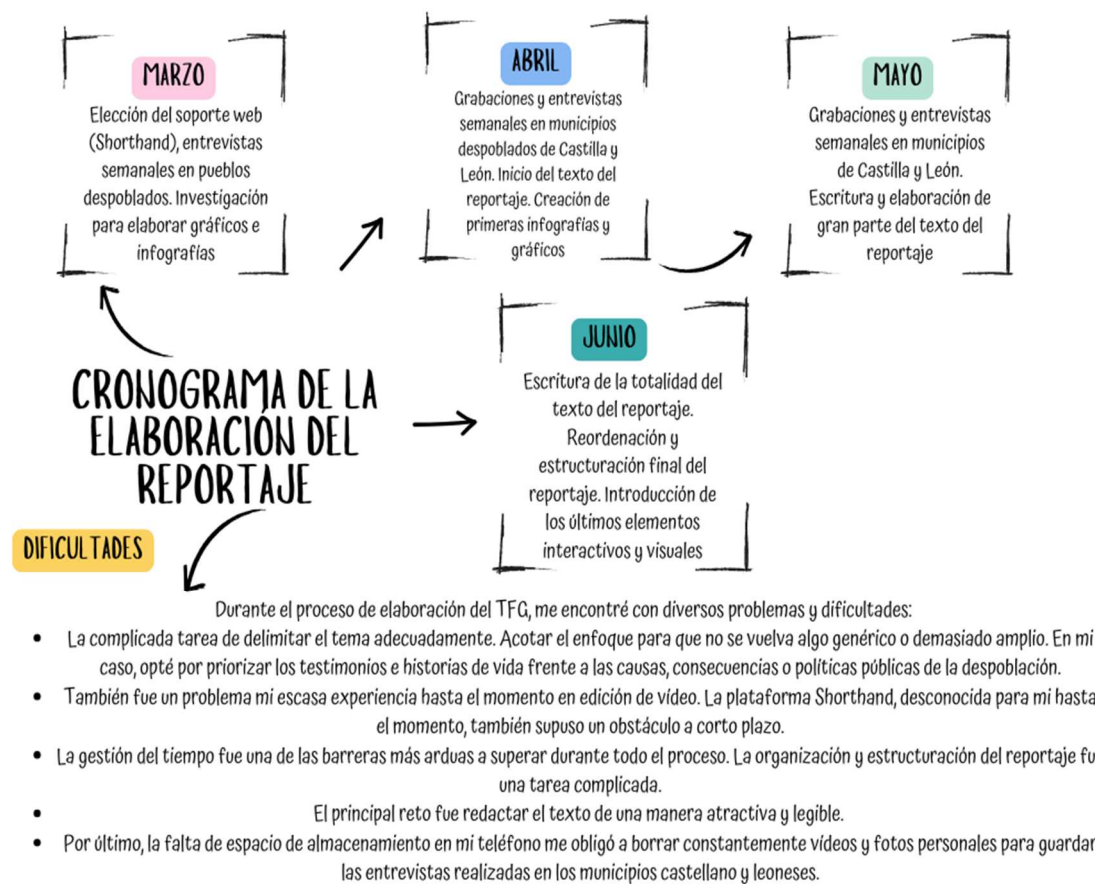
MARZO
Elección del soporte web (Shorthand), entrevistas semanales en pueblos despoblados. Investigación para elaborar gráficos e infografías

ABRIL
Grabaciones y entrevistas semanales en municipios despoblados de Castilla y León. Inicio del texto del reportaje. Creación de primeras infografías y gráficos

MAYO
Grabaciones y entrevistas semanales en municipios de Castilla y León. Escritura y elaboración de gran parte del texto del reportaje

CRONOGRAMA DE LA ELABORACIÓN DEL REPORTAJE

JUNIO
Escritura de la totalidad del texto del reportaje. Reordenación y estructuración final del reportaje. Introducción de los últimos elementos interactivos y visuales

DIFICULTADES

Durante el proceso de elaboración del TFG, me encontré con diversos problemas y dificultades:

- La complicada tarea de delimitar el tema adecuadamente. Acotar el enfoque para que no se vuelva algo genérico o demasiado amplio. En mi caso, opté por priorizar los testimonios e historias de vida frente a las causas, consecuencias o políticas públicas de la despoblación.
- También fue un problema mi escasa experiencia hasta el momento en edición de vídeo. La plataforma Shorthand, desconocida para mi hasta el momento, también supuso un obstáculo a corto plazo.
- La gestión del tiempo fue una de las barreras más arduas a superar durante todo el proceso. La organización y estructuración del reportaje fu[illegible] una tarea complicada.
- El principal reto fue redactar el texto de una manera atractiva y legible.
- Por último, la falta de espacio de almacenamiento en mi teléfono me obligó a borrar constantemente vídeos y fotos personales para guardar las entrevistas realizadas en los municipios castellano y leoneses.